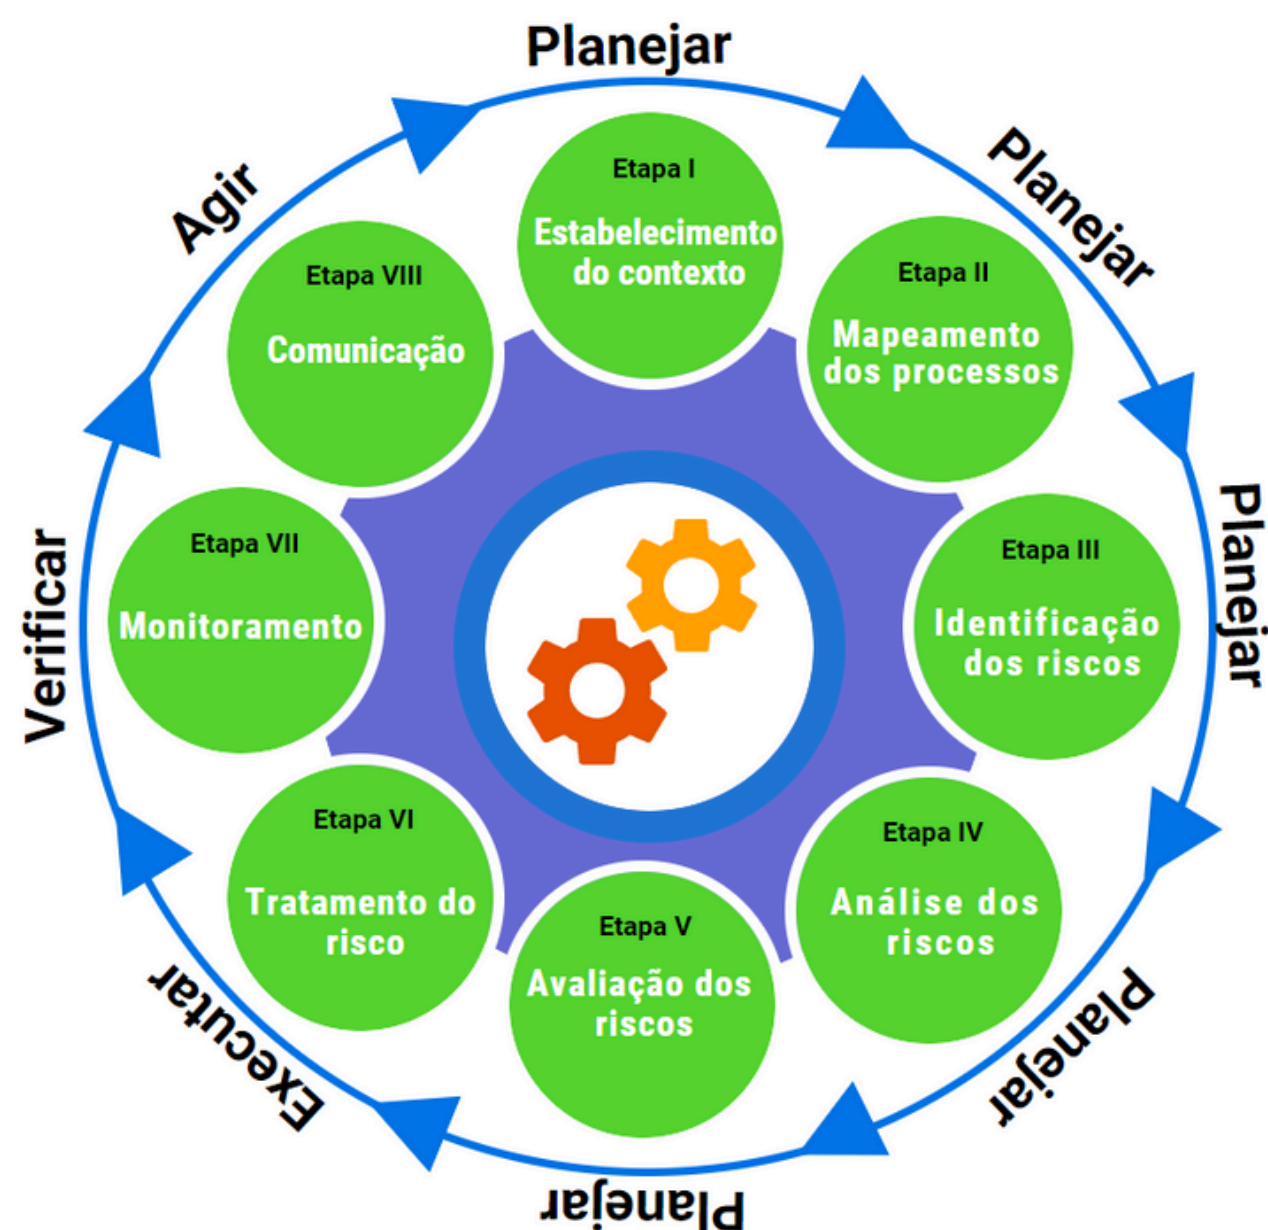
Planejar

Planejar

Planejar

Planejar

Planejar

Executar

Verificar

Agir

Etapa I
Estabelecimento do contexto

Etapa II
Mapeamento dos processos

Etapa III
Identificação dos riscos

Etapa IV
Análise dos riscos

Etapa V
Avaliação dos riscos

Etapa VI
Tratamento do risco

Etapa VII
Monitoramento

Etapa VIII
Comunicação